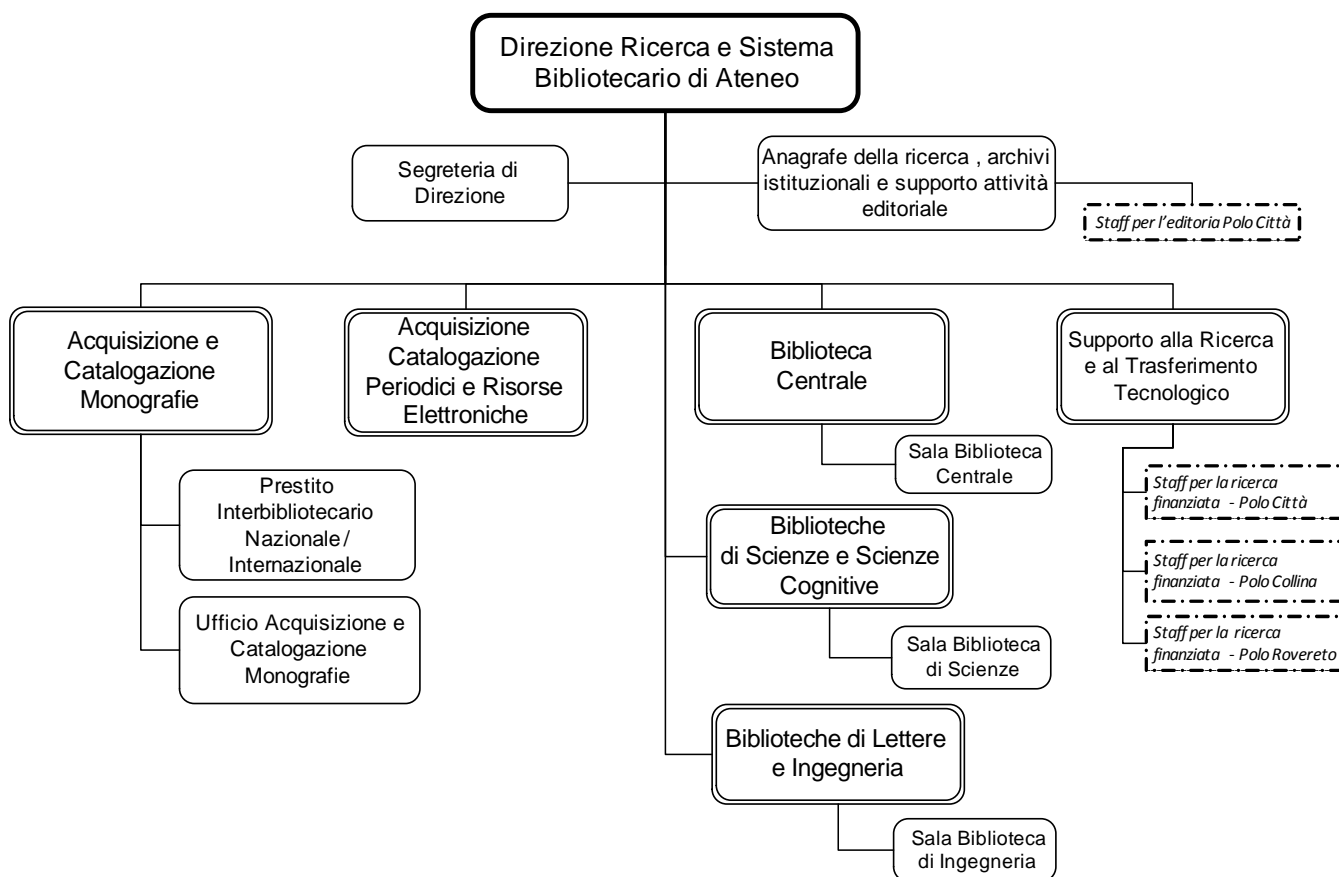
Direzione Ricerca e Sistema Bibliotecario di Ateneo

Segreteria di Direzione

Anagrafe della ricerca , archivi istituzionali e supporto attività editoriale

Staff per l'editoria Polo Città

Acquisizione e Catalogazione Monografie

Acquisizione Catalogazione Periodici e Risorse Elettroniche

Biblioteca Centrale

Supporto alla Ricerca e al Trasferimento Tecnologico

Sala Biblioteca Centrale

Staff per la ricerca finanziata - Polo Città

Staff per la ricerca finanziata - Polo Collina

Staff per la ricerca finanziata - Polo Rovereto

Prestito Interbibliotecario Nazionale / Internazionale

Ufficio Acquisizione e Catalogazione Monografie

Biblioteche di Scienze e Scienze Cognitive

Sala Biblioteca di Scienze

Biblioteche di Lettere e Ingegneria

Sala Biblioteca di Ingegneria